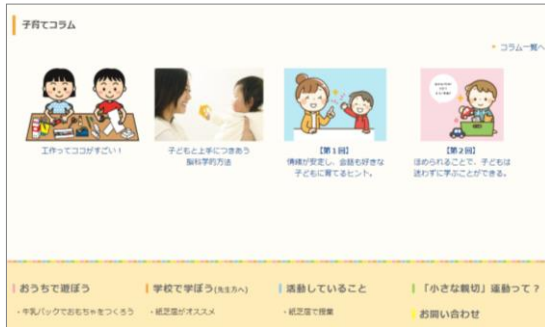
子育てコラム

コラム一覧へ

工作ってココがすごい！

子どもと上手につきあう脳科学的方法

【第1回】
情緒が安定し、会話も好きな子どもに育てるヒント。

【第2回】
ほめられることで、子どもは諦めずに学ぶことができる。

おうちで遊ぼう
・牛乳パックでおもちゃをつくろう

学校で学ぼう（先生方へ）
・紙芝居がオススメ

活動していること
・紙芝居で授業

「小さな親切」運動って？

お問い合わせ